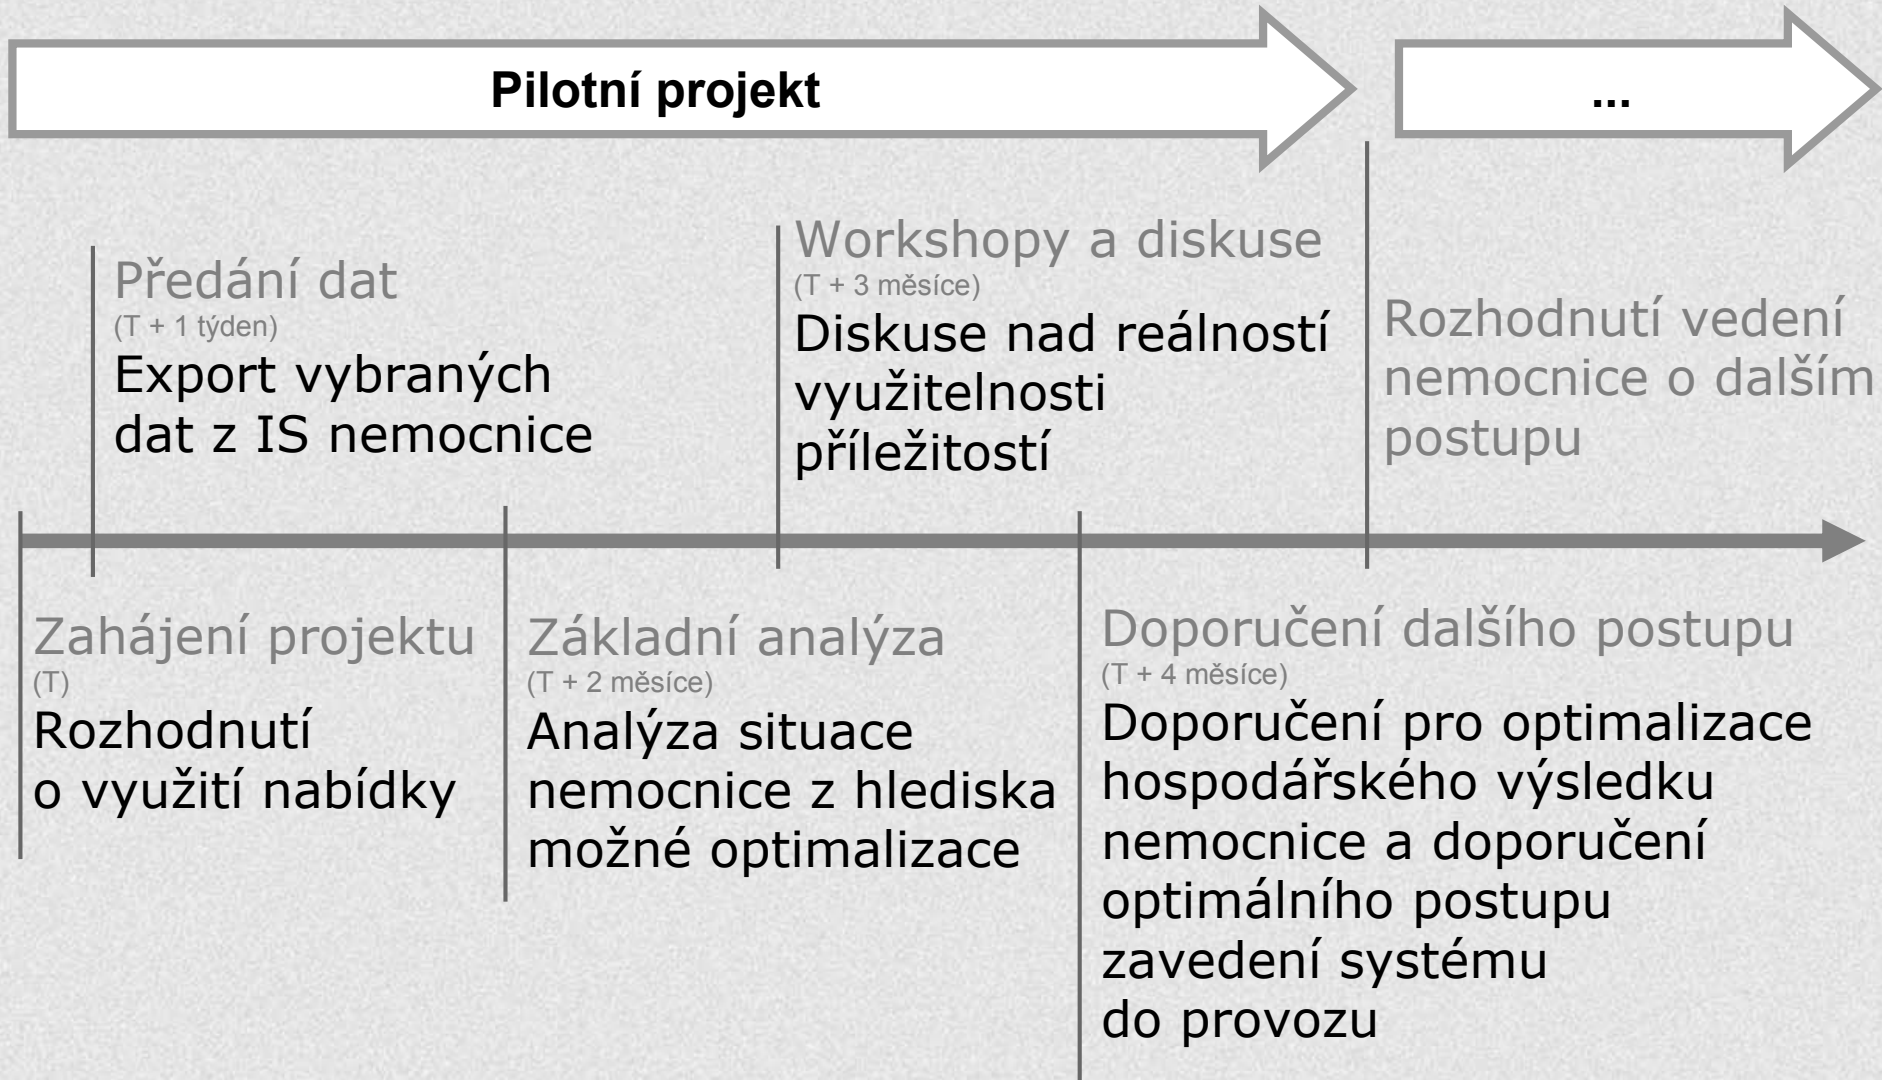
Pilotní projekt

...

Předání dat
(T + 1 týden)
Export vybraných dat z IS nemocnice

Workshopy a diskuse
(T + 3 měsíce)
Diskuse nad reálností využitelnosti příležitostí

Rozhodnutí vedení nemocnice o dalším postupu

Zahájení projektu
(T)
Rozhodnutí o využití nabídky

Základní analýza
(T + 2 měsíce)
Analýza situace nemocnice z hlediska možné optimalizace

Doporučení dalšího postupu
(T + 4 měsíce)
Doporučení pro optimalizace hospodářského výsledku nemocnice a doporučení optimálního postupu zavedení systému do provozu